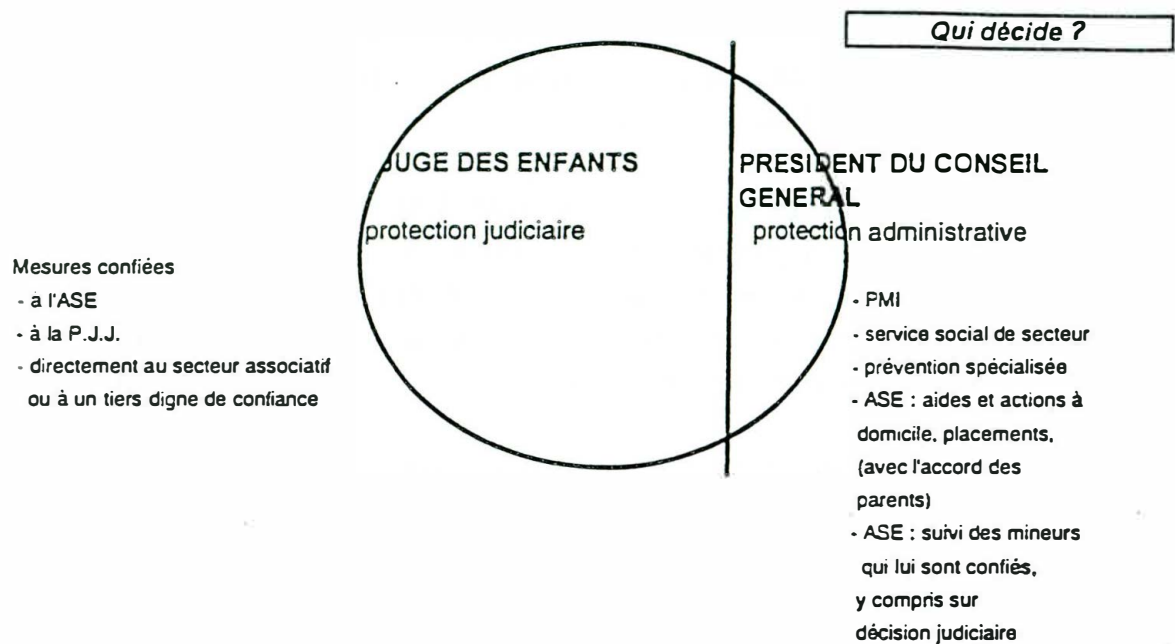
Qui décide ?

JUGE DES ENFANTS

protection judiciaire

PRESIDENT DU CONSEIL GENERAL

protection administrative

Mesures confiées
- à l'ASE
- à la P.J.J.
- directement au secteur associatif ou à un tiers digne de confiance

- PMI
- service social de secteur
- prévention spécialisée
- ASE : aides et actions à domicile, placements, (avec l'accord des parents)
- ASE : suivi des mineurs qui lui sont confiés, y compris sur décision judiciaire